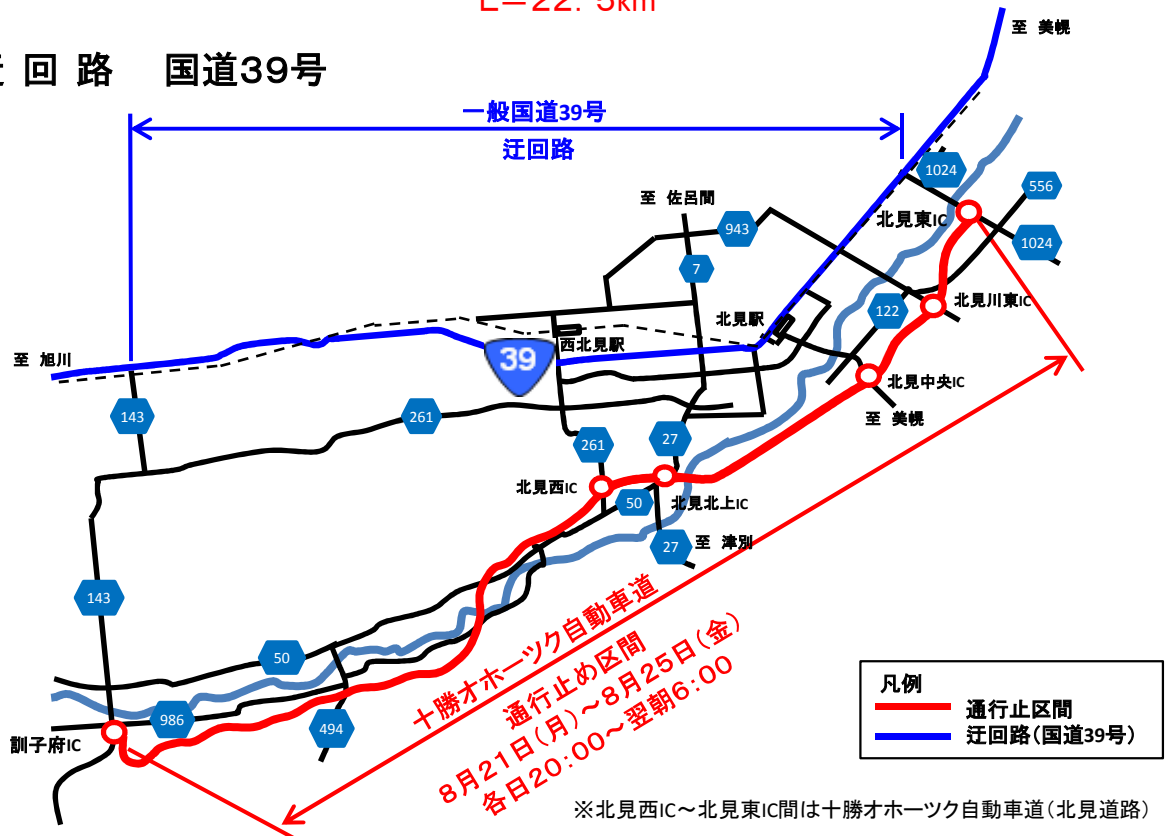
L＝22. 5km

迂 回 路　国道39号

一般国道39号
迂回路

至 美幌
至 佐呂間
至 旭川
1024
556
943
北見東IC
1024
7
北見川東IC
北見駅
122
39
西北見駅
北見中央IC
143
261
至 美幌
27
261
北見西IC
北見北上IC
50
27
至 津別
143
十勝オホーツク自動車道
通行止め区間
8月21日（月）～8月25日（金）
各日20：00～翌朝6：00
50
986
494
訓子府IC

凡例
通行止区間
迂回路（国道39号）

※北見西IC～北見東IC間は十勝オホーツク自動車道（北見道路）